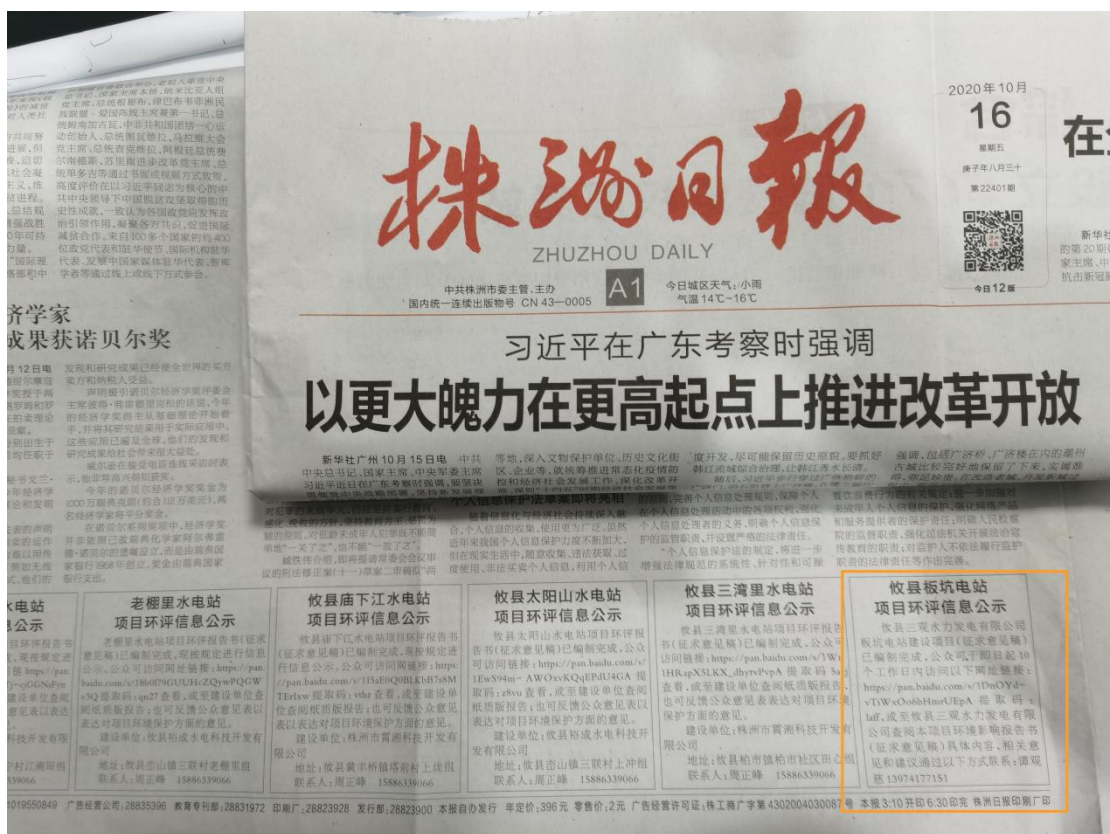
株洲日報
ZHUZHOU DAILY

2020年10月
16
星期五
庚子年八月三十
第22401期

今日12版

中共株洲市委主管、主办
国内统一连续出版物号 CN 43—0005
A1
今日城区天气：小雨
气温14℃–16℃

在

新华社
的第20
家主席
抗击新冠

济学家
成果获诺贝尔奖

习近平在广东考察时强调
以更大魄力在更高起点上推进改革开放

新华社广州10月15日电 中共中央总书记、国家主席、中央军委主席习近平近日在广东考察时强调

老棚里水电站
项目环评信息公示

老棚里水电站项目环评报告书（征求意见稿）已编制完成，现根据规定进行信息公示。公众可访问网址链接：https://pan.baidu.com/s/18b0f79GUUHcZQywPQGW
v3Q提取码：qn27查看，或至建设单位查阅纸质版报告，也可反馈公众意见表以表达对项目环境保护方面的意见。
建设单位：攸县裕成水电科技开发有限公司
地址：攸县
联系人：周正峰 15886339066

攸县庙下江水电站
项目环评信息公示

攸县庙下江水电站项目环评报告书（征求意见稿）已编制完成，现根据规定进行信息公示，公众可访问网址：https://pan.baidu.com/s/1I5aE0Q0BLKIbT8M
TErIxw提取码：vthz查看，或至建设单位查阅纸质版报告，也可反馈公众意见表以表达对项目环境保护方面的意见。
建设单位：株洲市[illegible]科技开发有限公司
地址：攸县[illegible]
联系人：周正峰 15886339066

攸县太阳山水电站
项目环评信息公示

攸县太阳山水电站项目环评报告书（征求意见稿）已编制完成，公众可访问链接：https://pan.baidu.com/s/1EwS94m-AWOxvKQqEPdU4GA提取码：z8vu查看，或至建设单位查阅纸质版报告，也可反馈公众意见表以表达对项目环境保护方面的意见。
建设单位：攸县裕成水电科技开发有限公司
地址：攸县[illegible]
联系人：周正峰 15886339066

攸县三湾里水电站
项目环评信息公示

攸县三湾里水电站项目环评报告书（征求意见稿）已编制完成，公众可访问链接：https://pan.baidu.com/s/1W
1HRapXSLKX_dhytvPvpA提取码：Sa
查看，或至建设单位查阅纸质版报告，也可反馈公众意见表以表达对项目环境保护方面的意见。
建设单位：株洲市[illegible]科技开发有限公司
地址：攸县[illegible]
联系人：周正峰 15886339066

攸县板坑电站
项目环评信息公示

攸县三观水力发电有限公司板坑电站建设项目（征求意见稿）已编制完成，公众可于即日起10个工作日内访问以下网址链接：https://pan.baidu.com/s/1DnOYd-vTiWxOo6bHmrUEpA 提取码：laff，或至攸县三观水力发电有限公司查阅本项目环境影响报告书（征求意见稿）具体内容，相关意见和建议通过以下方式联系：谭观慈 13974177151

广告经营许可证：株工商广字第4302004030087号 本报3:10开印6:30印完 株洲日报印刷厂印